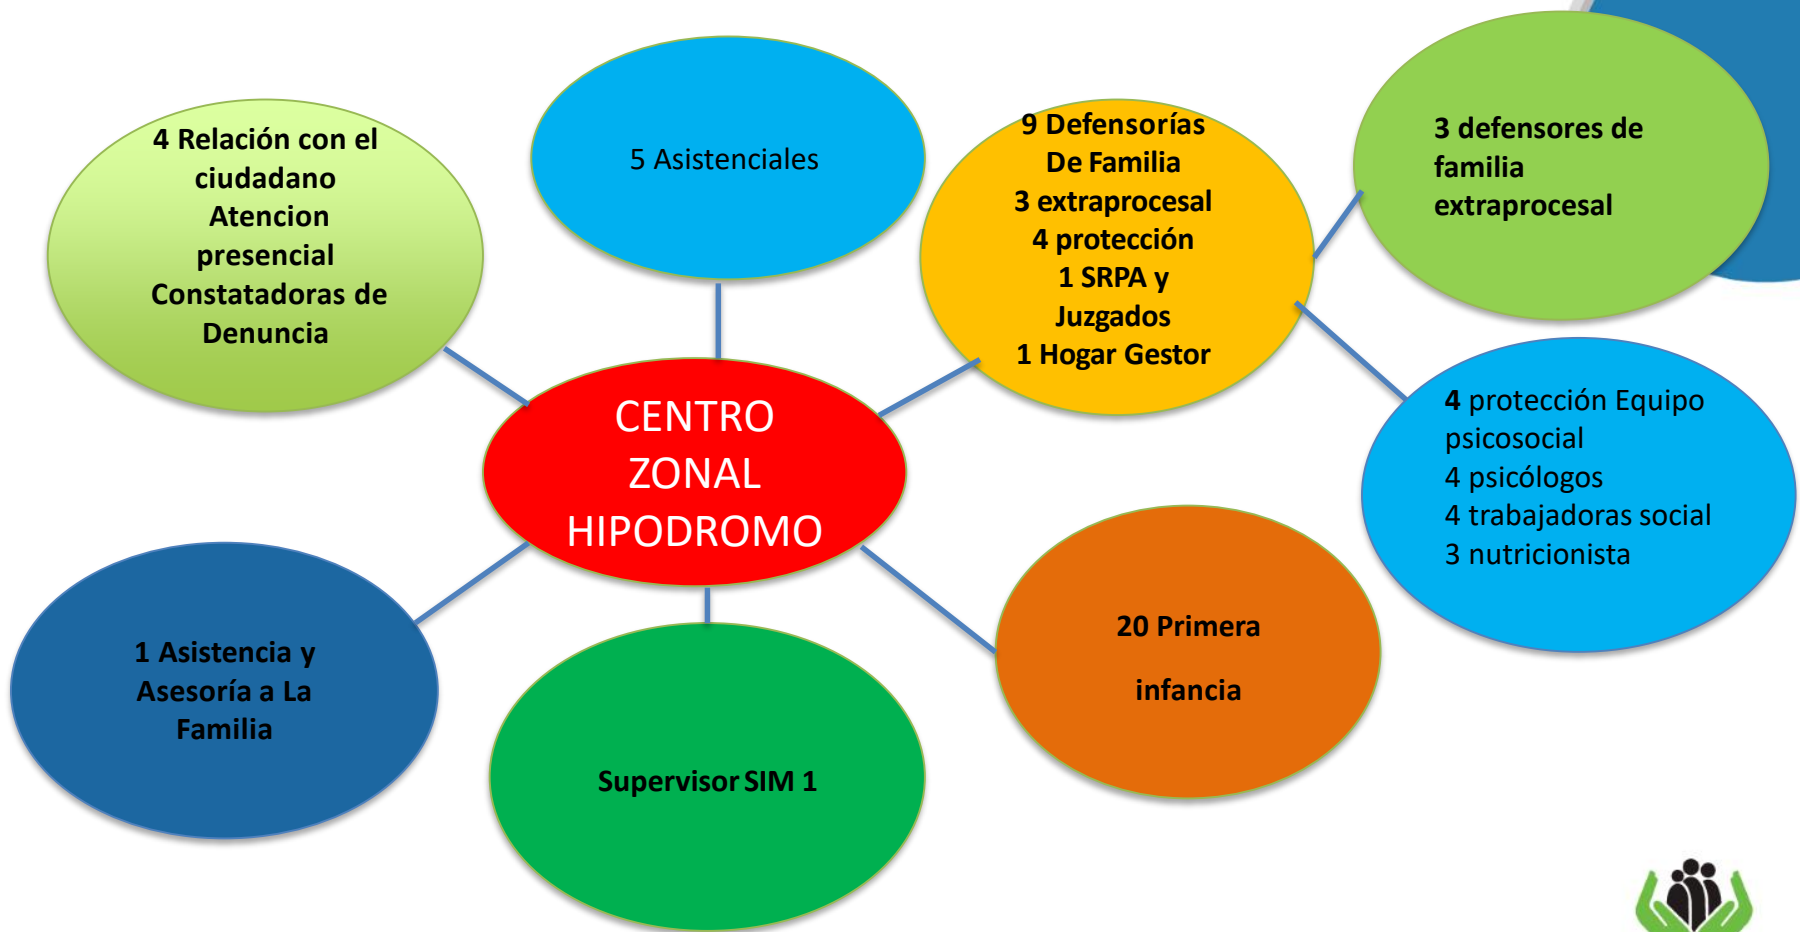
4 Relación con el ciudadano
Atencion presencial
Constatadoras de Denuncia

5 Asistenciales

9 Defensorías De Familia
3 extraprocesal
4 protección
1 SRPA y Juzgados
1 Hogar Gestor

3 defensores de familia extraprocesal

CENTRO ZONAL HIPODROMO

4 protección Equipo psicosocial
4 psicólogos
4 trabajadoras social
3 nutricionista

1 Asistencia y Asesoría a La Familia

Supervisor SIM 1

20 Primera

infancia